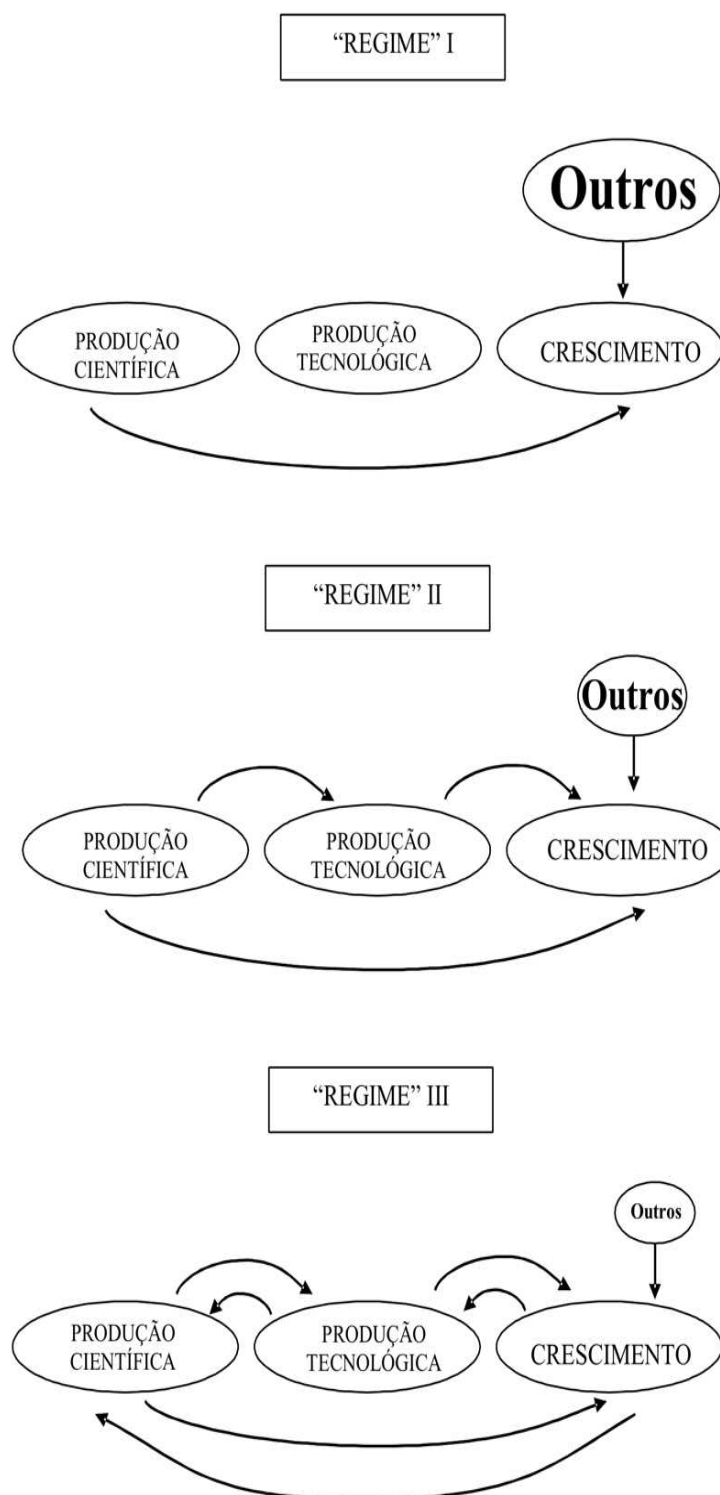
"REGIME" I

Outros

PRODUÇÃO CIENTÍFICA

PRODUÇÃO TECNOLÓGICA

CRESCIMENTO

"REGIME" II

Outros

PRODUÇÃO CIENTÍFICA

PRODUÇÃO TECNOLÓGICA

CRESCIMENTO

"REGIME" III

Outros

PRODUÇÃO CIENTÍFICA

PRODUÇÃO TECNOLÓGICA

CRESCIMENTO